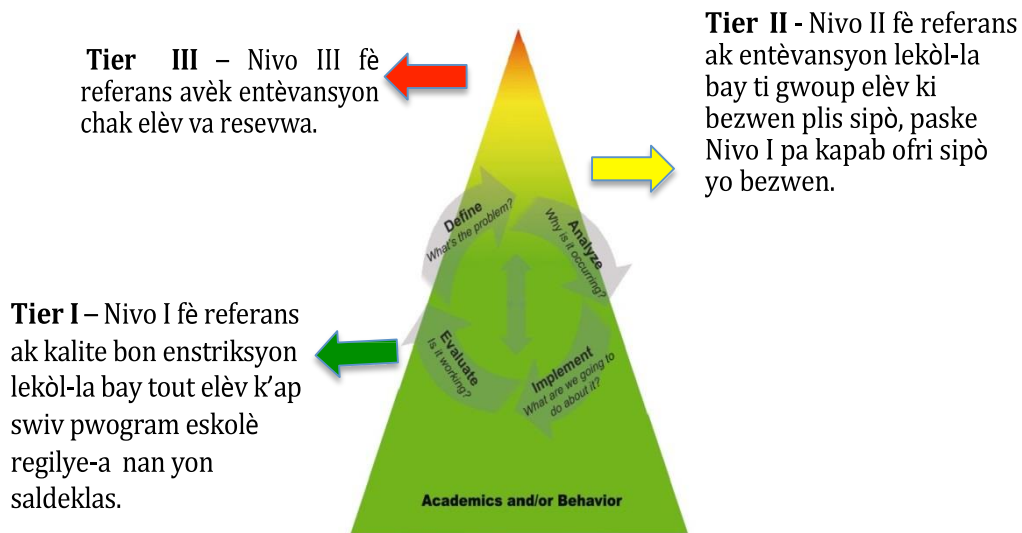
**Tier III** – Nivo III fè referans avèk entèvansyon chak elèv va resevwa.

**Tier II -** Nivo II fè referans ak entèvansyon lekòl-la bay ti gwoup elèv ki bezwen plis sipò, paske Nivo I pa kapab ofri sipò yo bezwen.

Define
What's the problem?

Analyze
Why is it occurring?

Evaluate
Is it working?

Implement
What are we going to do about it?

**Tier I** – Nivo I fè referans ak kalite bon enstriksyon lekòl-la bay tout elèv k'ap swiv pwogram eskolè regilye-a nan yon saldeklas.

Academics and/or Behavior